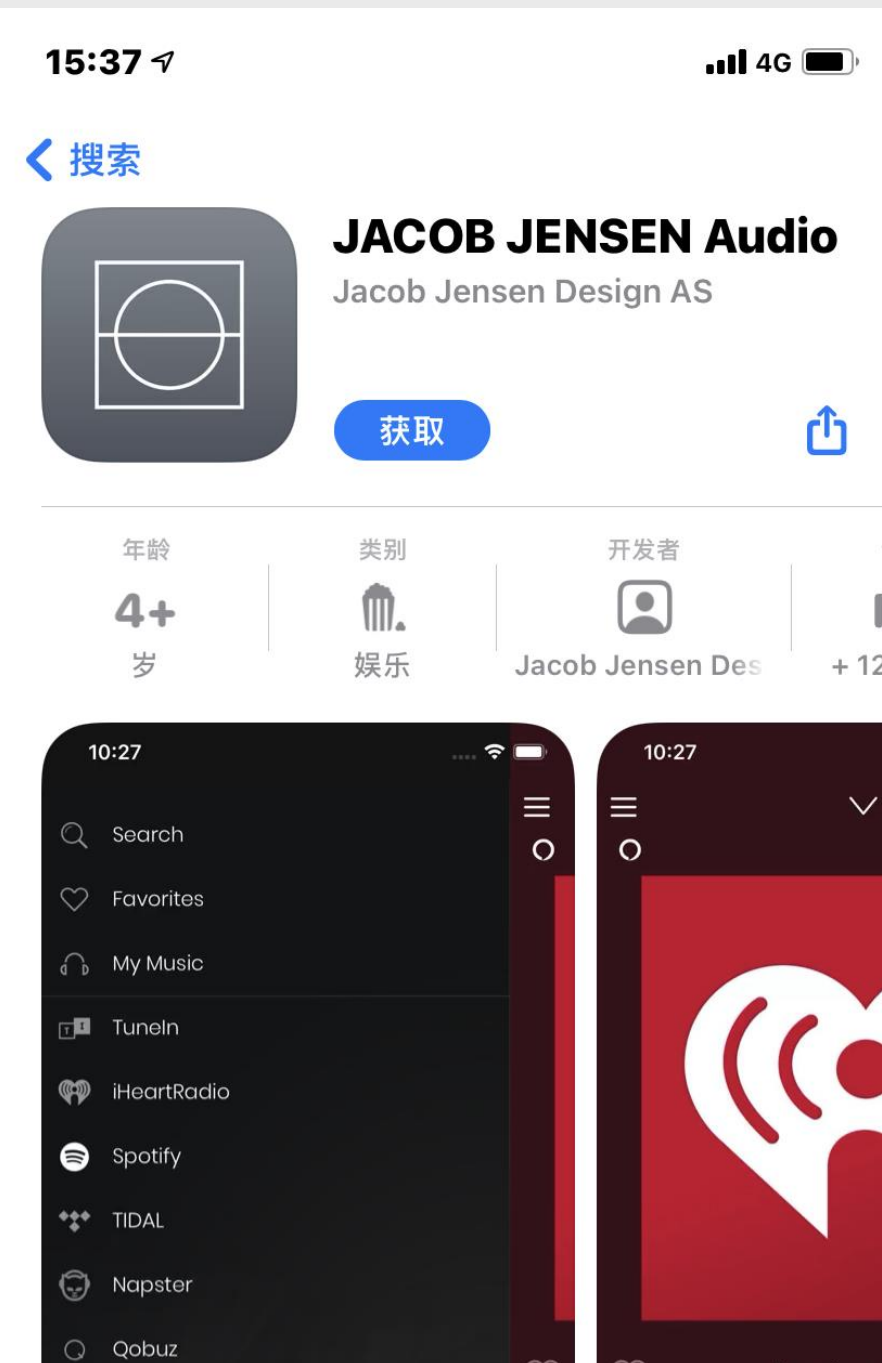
15:37

4G

搜索

JACOB JENSEN Audio
Jacob Jensen Design AS

获取

年龄
4+
岁

类别
娱乐

开发者
Jacob Jensen Des

+ 12

10:27

Search
Favorites
My Music
TuneIn
iHeartRadio
Spotify
TIDAL
Napster
Qobuz

10:27